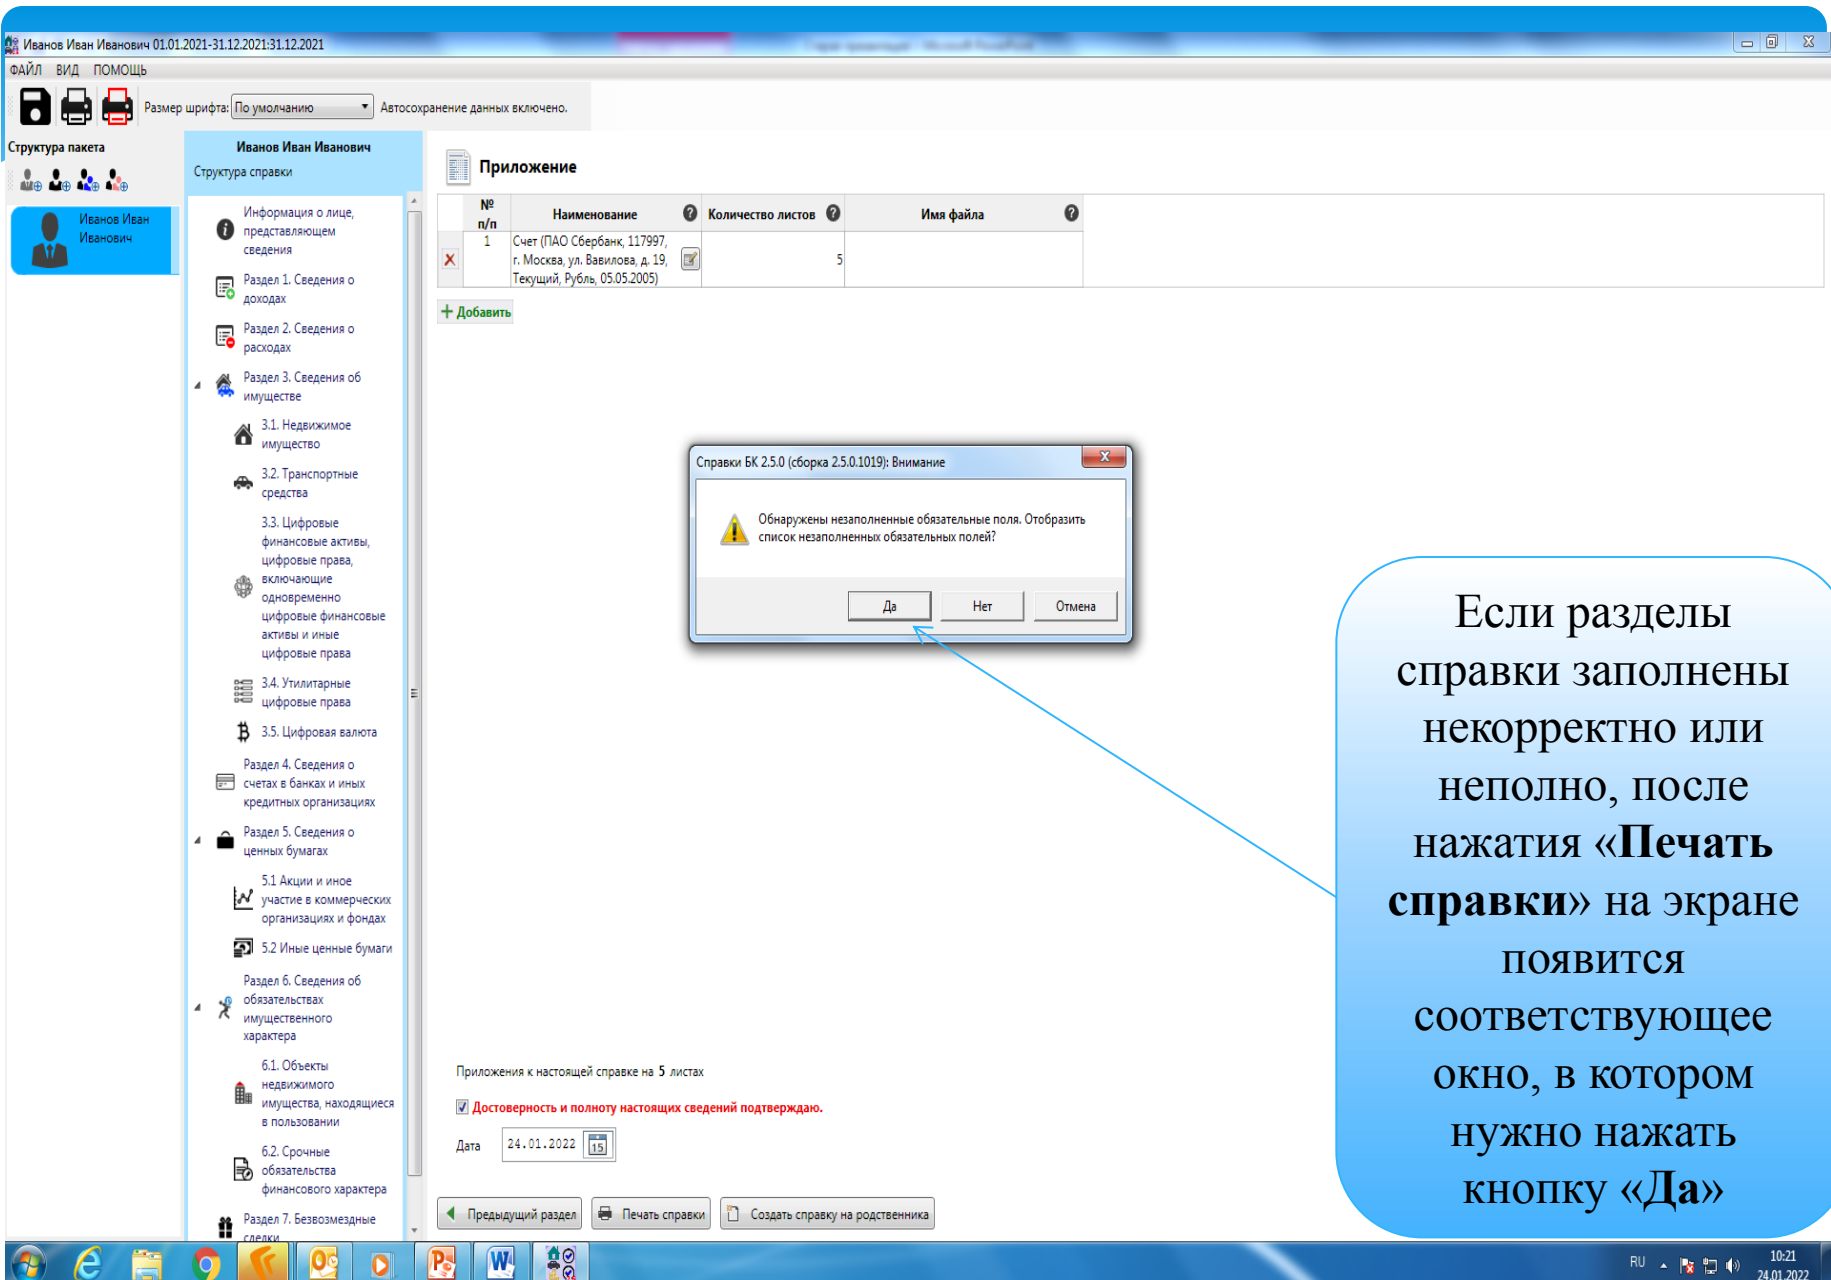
Иванов Иван Иванович 01.01.2021-31.12.2021:31.12.2021

ФАЙЛ ВИД ПОМОЩЬ

Размер шрифта: По умолчанию Автосохранение данных включено.

Структура пакета

Иванов Иван Иванович

Иванов Иван Иванович

Структура справки

Информация о лице, представляющем сведения

Раздел 1. Сведения о доходах

Раздел 2. Сведения о расходах

Раздел 3. Сведения об имуществе

3.1. Недвижимое имущество

3.2. Транспортные средства

3.3. Цифровые финансовые активы, цифровые права, включающие одновременно цифровые финансовые активы и иные цифровые права

3.4. Утилитарные цифровые права

3.5. Цифровая валюта

Раздел 4. Сведения о счетах в банках и иных кредитных организациях

Раздел 5. Сведения о ценных бумагах

5.1 Акции и иное участие в коммерческих организациях и фондах

5.2 Иные ценные бумаги

Раздел 6. Сведения об обязательствах имущественного характера

6.1. Объекты недвижимого имущества, находящиеся в пользовании

6.2. Срочные обязательства финансового характера

Раздел 7. Безвозмездные сделки

Приложение

| № п/п | Наименование | Количество листов | Имя файла |
|---|---|---|---|
| 1 | Счет (ПАО Сбербанк, 117997, г. Москва, ул. Вавилова, д. 19, Текущий, Рубль, 05.05.2005) | 5 | |

+ Добавить

Справки БК 2.5.0 (сборка 2.5.0.1019): Внимание

Обнаружены незаполненные обязательные поля. Отобразить список незаполненных обязательных полей?

Да Нет Отмена

Если разделы справки заполнены некорректно или неполно, после нажатия «Печать справки» на экране появится соответствующее окно, в котором нужно нажать кнопку «Да»

Приложения к настоящей справке на 5 листах

Достоверность и полноту настоящих сведений подтверждаю.

Дата 24.01.2022

Предыдущий раздел Печать справки Создать справку на родственника

RU 10:21 24.01.2022